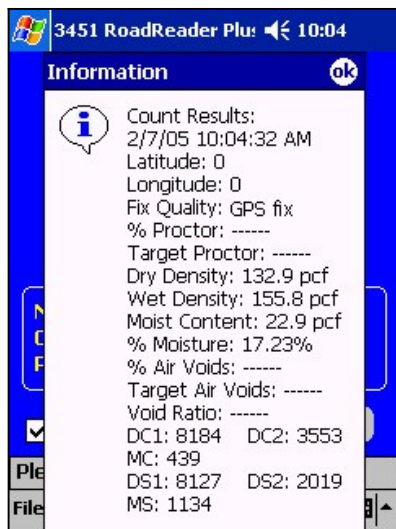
3451 RoadReader Plu: 10:04

Information ok

Count Results:
2/7/05 10:04:32 AM
Latitude: 0
Longitude: 0
Fix Quality: GPS fix
% Proctor: ------
Target Proctor: ------
Dry Density: 132.9 pcf
Wet Density: 155.8 pcf
Moist Content: 22.9 pcf
% Moisture: 17.23%
% Air Voids: ------
Target Air Voids: ------
Void Ratio: ------
DC1: 8184 DC2: 3553
MC: 439
DS1: 8127 DS2: 2019
MS: 1134

N
C
P
Ple
File